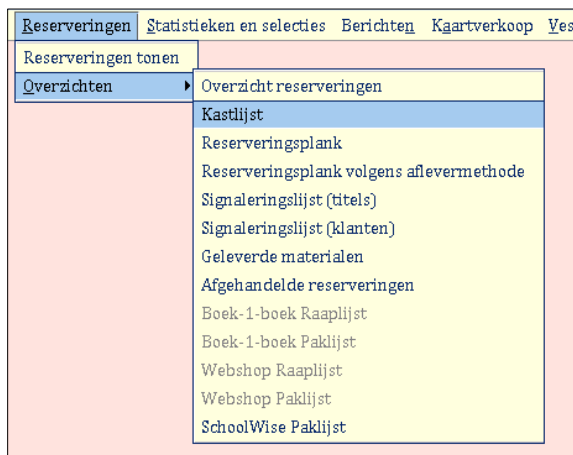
Reserveringen Statistieken en selecties Berichten Kaartverkoop Ves

Reserveringen tonen
Overzichten

Overzicht reserveringen
Kastlijst
Reserveringsplank
Reserveringsplank volgens aflevermethode
Signaleringslijst (titels)
Signaleringslijst (klanten)
Geleverde materialen
Afgehandelde reserveringen
Boek-1-boek Raaplijst
Boek-1-boek Paklijst
Webshop Raaplijst
Webshop Paklijst
SchoolWise Paklijst